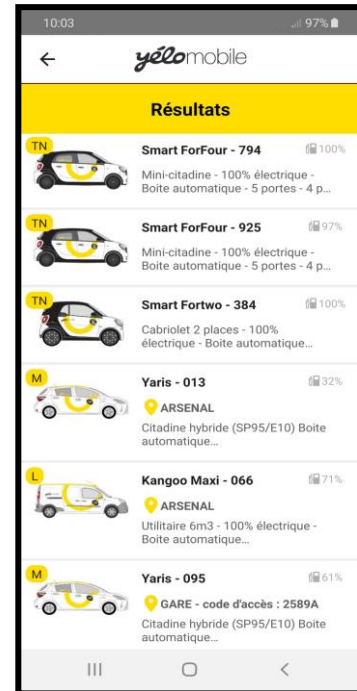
10:03 97%

← yélomobile

Résultats

TN
Smart ForFour - 794
100%
Mini-citadine - 100% électrique - Boite automatique - 5 portes - 4 p...

TN
Smart ForFour - 925
97%
Mini-citadine - 100% électrique - Boite automatique - 5 portes - 4 p...

TN
Smart Fortwo - 384
100%
Cabriolet 2 places - 100% électrique - Boite automatique...

M
Yaris - 013
32%
ARSENAL
Citadine hybride (SP95/E10) Boite automatique...

L
Kangoo Maxi - 066
71%
ARSENAL
Utilitaire 6m3 - 100% électrique - Boite automatique...

M
Yaris - 095
61%
GARE - code d'accès : 2589A
Citadine hybride (SP95/E10) Boite automatique...